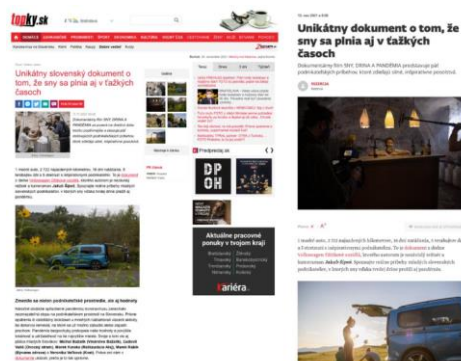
topky.sk

Unikátny slovenský dokument o tom, že sny sa plnia aj v ťažkých časoch

DPOH

Aktuálne pracovné ponuky v tvojom kraji

Kariéra

Unikátny dokument o tom, že sny sa plnia aj v ťažkých časoch

Dokumentárny film SNY ZNAMENA PANDEMIA predstavuje päť podnikateľských príbehov, ktoré zdieľajú silné, originálne poznanie.